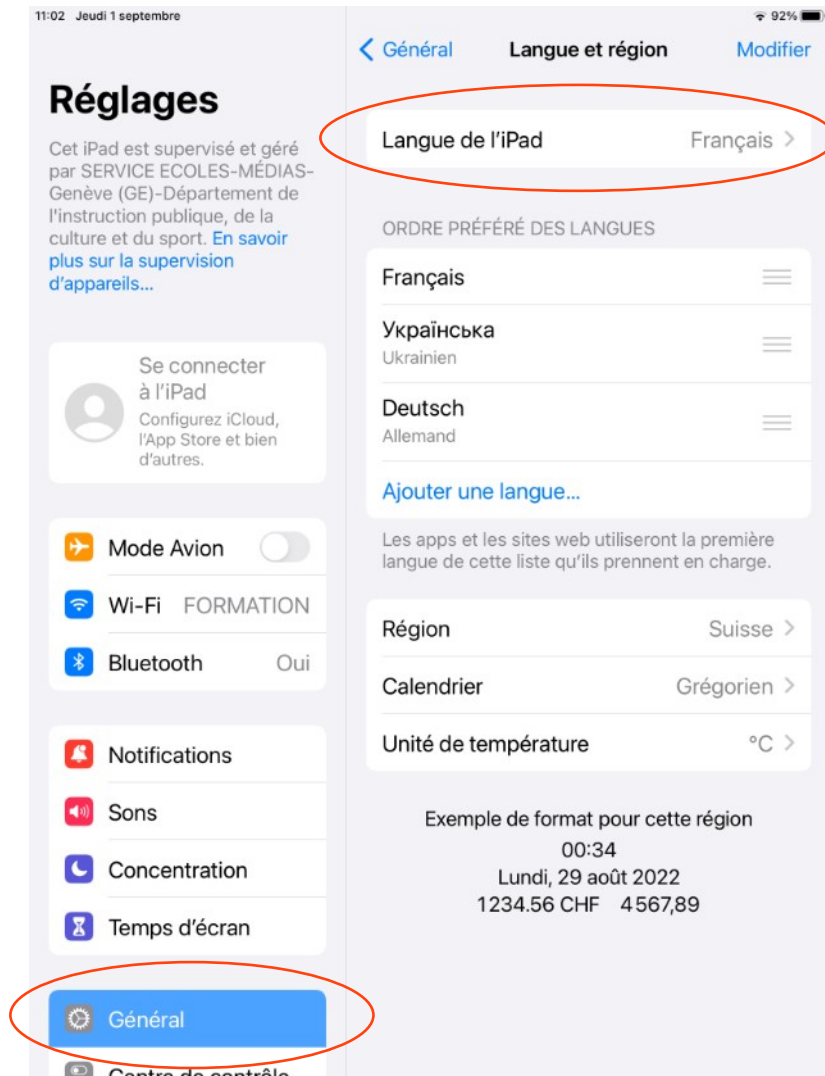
11:02 Jeudi 1 septembre

92%

Réglages

Cet iPad est supervisé et géré par SERVICE ECOLES-MÉDIAS-Genève (GE)-Département de l'instruction publique, de la culture et du sport. En savoir plus sur la supervision d'appareils...

Se connecter à l'iPad
Configurez iCloud, l'App Store et bien d'autres.

Mode Avion

Wi-Fi FORMATION

Bluetooth Oui

Notifications

Sons

Concentration

Temps d'écran

Général

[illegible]

< Général Langue et région Modifier

Langue de l'iPad Français >

ORDRE PRÉFÉRÉ DES LANGUES

Français

Українська
Ukrainien

Deutsch
Allemand

Ajouter une langue...

Les apps et les sites web utiliseront la première langue de cette liste qu'ils prennent en charge.

Région Suisse >

Calendrier Grégorien >

Unité de température °C >

Exemple de format pour cette région
00:34
Lundi, 29 août 2022
1234.56 CHF 4 567,89